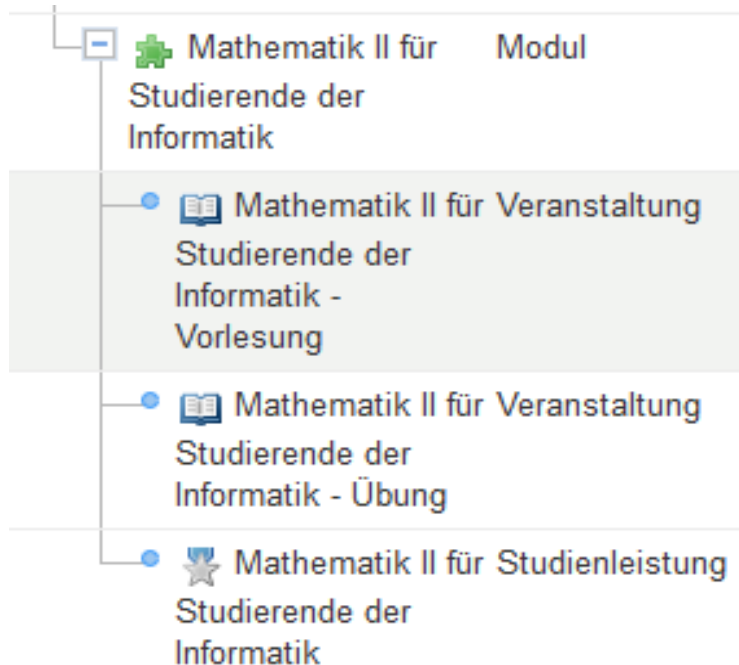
Mathematik II für Studierende der Informatik | Modul

Mathematik II für Studierende der Informatik - Vorlesung | Veranstaltung

Mathematik II für Studierende der Informatik - Übung | Veranstaltung

Mathematik II für Studierende der Informatik | Studienleistung